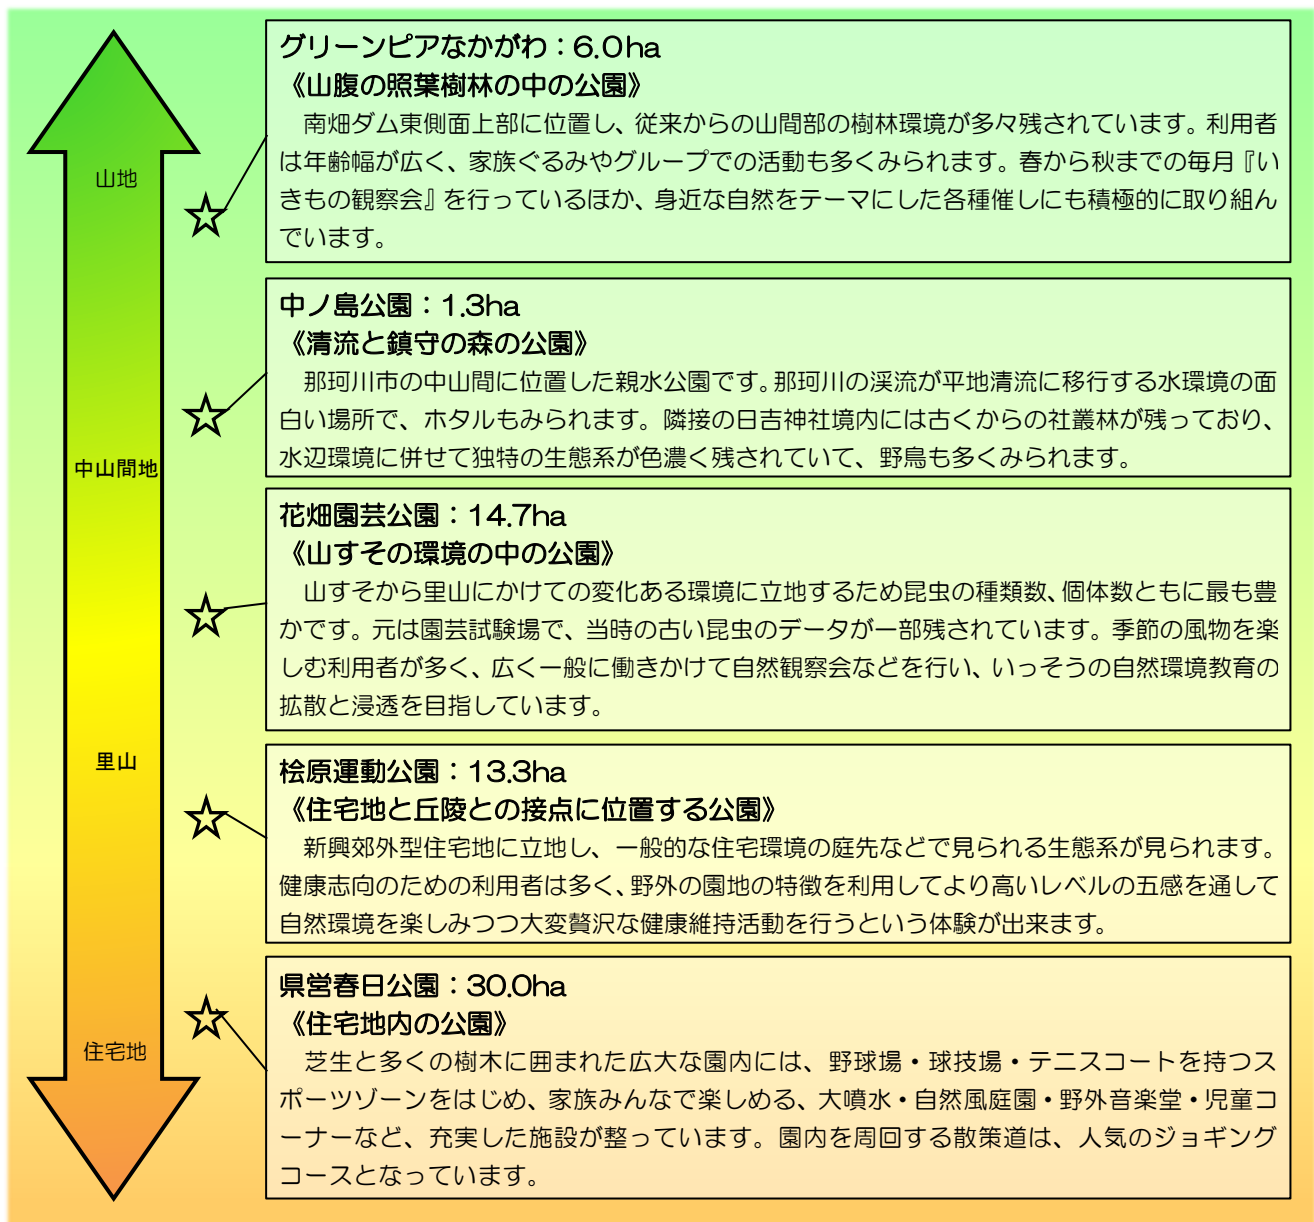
山地

中山間地

里山

住宅地

グリーンピアなかがわ：6.0ha
《山腹の照葉樹林の中の公園》
南畑ダム東側面上部に位置し、従来からの山間部の樹林環境が多々残されています。利用者は年齢幅が広く、家族ぐるみやグループでの活動も多くみられます。春から秋までの毎月『いきもの観察会』を行っているほか、身近な自然をテーマにした各種催しにも積極的に取り組んでいます。

中ノ島公園：1.3ha
《清流と鎮守の森の公園》
那珂川市の中山間に位置した親水公園です。那珂川の渓流が平地清流に移行する水環境の面白い場所で、ホタルもみられます。隣接の日吉神社境内には古くからの社叢林が残っており、水辺環境に併せて独特の生態系が色濃く残されていて、野鳥も多くみられます。

花畑園芸公園：14.7ha
《山すその環境の中の公園》
山すそから里山にかけての変化ある環境に立地するため昆虫の種類数、個体数ともに最も豊かです。元は園芸試験場で、当時の古い昆虫のデータが一部残されています。季節の風物を楽しむ利用者が多く、広く一般に働きかけて自然観察会などを行い、いっそうの自然環境教育の拡散と浸透を目指しています。

桧原運動公園：13.3ha
《住宅地と丘陵との接点に位置する公園》
新興郊外型住宅地に立地し、一般的な住宅環境の庭先などで見られる生態系が見られます。健康志向のための利用者は多く、野外の園地の特徴を利用してより高いレベルの五感を通して自然環境を楽しみつつ大変贅沢な健康維持活動を行うという体験が出来ます。

県営春日公園：30.0ha
《住宅地内の公園》
芝生と多くの樹木に囲まれた広大な園内には、野球場・球技場・テニスコートを持つスポーツゾーンをはじめ、家族みんなで楽しめる、大噴水・自然風庭園・野外音楽堂・児童コーナーなど、充実した施設が整っています。園内を周回する散策道は、人気のジョギングコースとなっています。